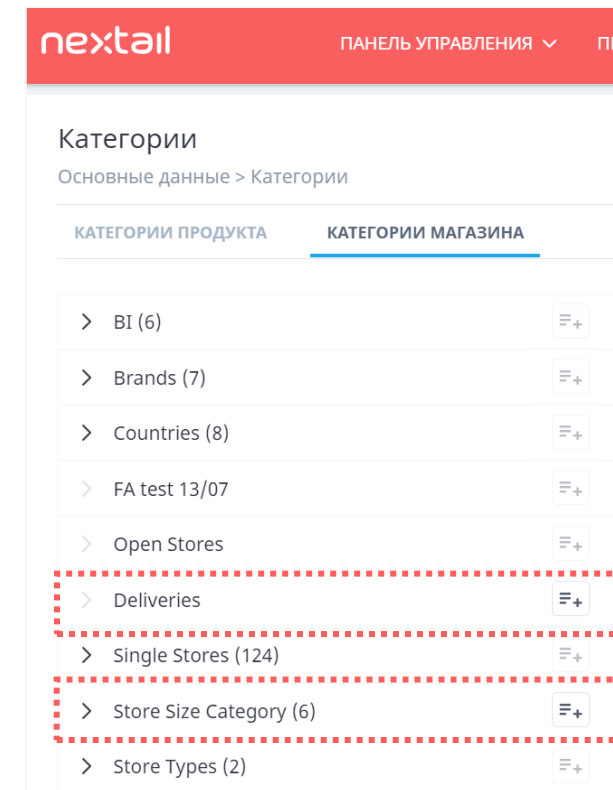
nextail

ПАНЕЛЬ УПРАВЛЕНИЯ ПІ

Категории

Основные данные > Категории

КАТЕГОРИИ ПРОДУКТА КАТЕГОРИИ МАГАЗИНА

BI (6)

Brands (7)

Countries (8)

FA test 13/07

Open Stores

Deliveries

Single Stores (124)

Store Size Category (6)

Store Types (2)